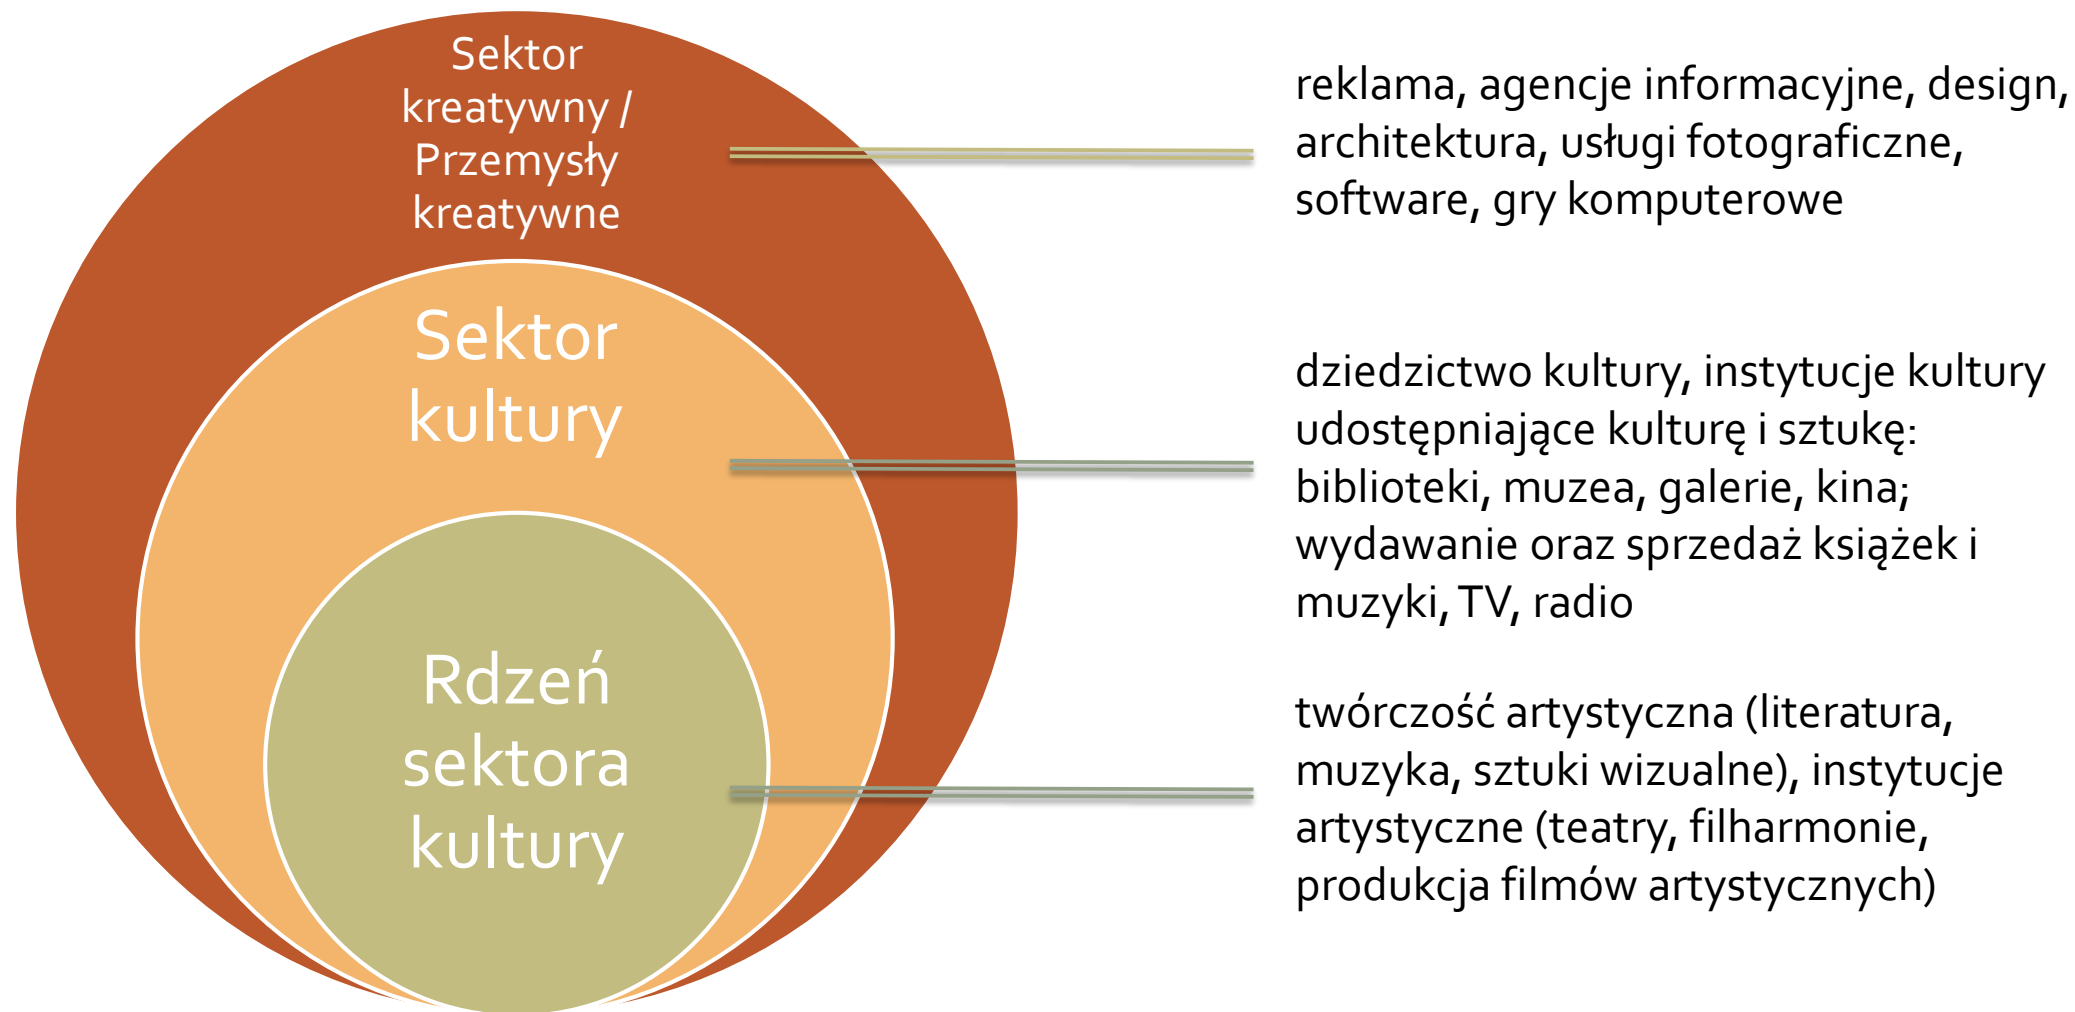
Sektor kreatywny / Przemysły kreatywne

Sektor kultury

Rdzeń sektora kultury

reklama, agencje informacyjne, design, architektura, usługi fotograficzne, software, gry komputerowe

dziedzictwo kultury, instytucje kultury udostępniające kulturę i sztukę: biblioteki, muzea, galerie, kina; wydawanie oraz sprzedaż książek i muzyki, TV, radio

twórczość artystyczna (literatura, muzyka, sztuki wizualne), instytucje artystyczne (teatry, filharmonie, produkcja filmów artystycznych)